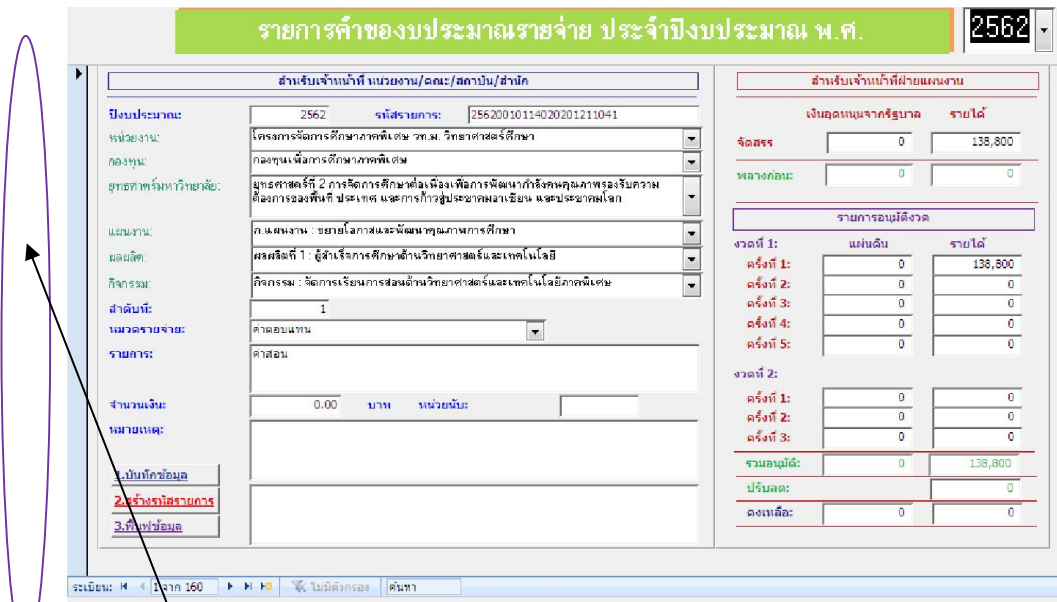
รายการคำของบประมาณรายจ่าย ประจำปีงบประมาณ พ.ศ.

2562

สำหรับเจ้าหน้าที่ หน่วยงาน/คณะ/สถาบัน/สำนัก

ปีงบประมาณ: 2562 รหัสรายการ: 2562001011402020121 1041

หน่วยงาน: โครงการจัดการศึกษาภาคพิเศษ วท.ม. วิทยาศาสตร์ศึกษา

กองทุน: กองทุนเพื่อการศึกษาภาคพิเศษ

ยุทธศาสตร์มหาวิทยาลัย: ยุทธศาสตร์ที่ 2 การจัดการศึกษาต่อเนื่องเพื่อการพัฒนากำลังคนคุณภาพรองรับความต้องการของพื้นที่ ประเทศ และการก้าวสู่ประชาคมอาเซียน และประชาคมโลก

แผนงาน: ก.แผนงาน : ขยายโอกาสและพัฒนาคุณภาพการศึกษา

ผลผลิต: ผลผลิตที่ 1 : ผู้สำเร็จการศึกษาด้านวิทยาศาสตร์และเทคโนโลยี

กิจกรรม: กิจกรรม : จัดการเรียนการสอนด้านวิทยาศาสตร์และเทคโนโลยีภาคพิเศษ

ลำดับที่: 1

หมวดรายจ่าย: ค่าตอบแทน

รายการ: ค่าสอน

จำนวนเงิน: 0.00 บาท หน่วยนับ:

หมายเหตุ:

1.บันทึกข้อมูล

2.สร้างรหัสรายการ

3.ฟื้นฟูข้อมูล

สำหรับเจ้าหน้าที่ฝ่ายแผนงาน

เงินอุดหนุนจากรัฐบาล รายได้

จัดสรร 0 138,800

หลางก่อน: 0 0

รายการอนุมัติงวด

งวดที่ 1: แผ่นดิน รายได้

ครั้งที่ 1: 0 138,800

ครั้งที่ 2: 0 0

ครั้งที่ 3: 0 0

ครั้งที่ 4: 0 0

ครั้งที่ 5: 0 0

งวดที่ 2:

ครั้งที่ 1: 0 0

ครั้งที่ 2: 0 0

ครั้งที่ 3: 0 0

รวมอนุมัติ: 0 138,800

ปรับลด: 0

คงเหลือ: 0 0

ระเบียน: 1 จาก 160 ไม่มีตัวกรอง ค้นหา